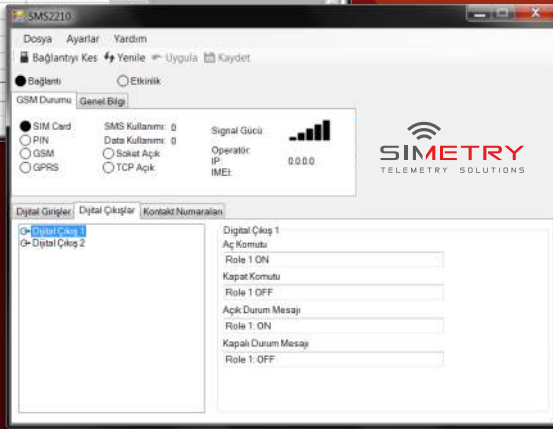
SMS2210

Dosya Ayarlar Yardım

Bağlantıyı Kes Yenile Uygula Kaydet

Bağlantı Etkinlik

GSM Durumu Genel Bilgi

SIM Card
PIN
GSM
GPRS

SMS Kullanımı: 0
Data Kullanımı: 0
Soket Açık
TCP Açık

Signal Gücü:

Operatör:
IP: 0.0.0.0
IMEI:

SIMETRY
TELEMETRY SOLUTIONS

Dijital Girişler Dijital Çıkışlar Kontakt Numaraları

Dijital Çıkış 1
Dijital Çıkış 2

Digital Çıkış 1
Aç Komutu
Role 1 ON
Kapat Komutu
Role 1 OFF
Açık Durum Mesajı
Role 1: ON
Kapalı Durum Mesajı
Role 1: OFF